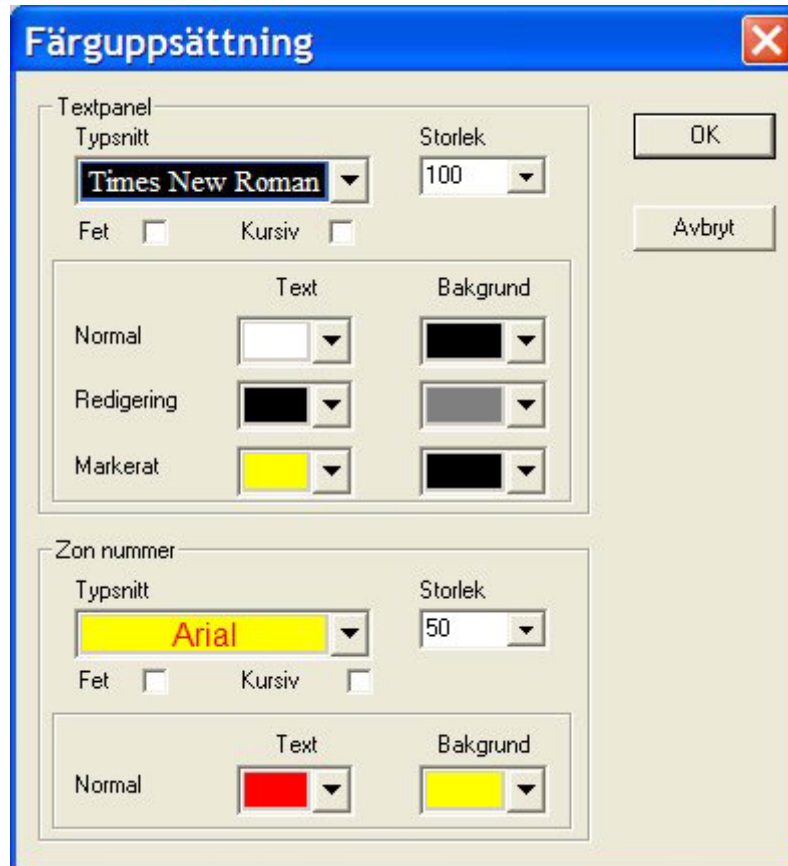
Färguppsättning

Textpanel

Typsnitt

Times New Roman

Storlek

100

OK

Avbryt

Fet

Kursiv

Text

Bakgrund

Normal

Redigering

Markerat

Zon nummer

Typsnitt

Arial

Storlek

50

Fet

Kursiv

Text

Bakgrund

Normal